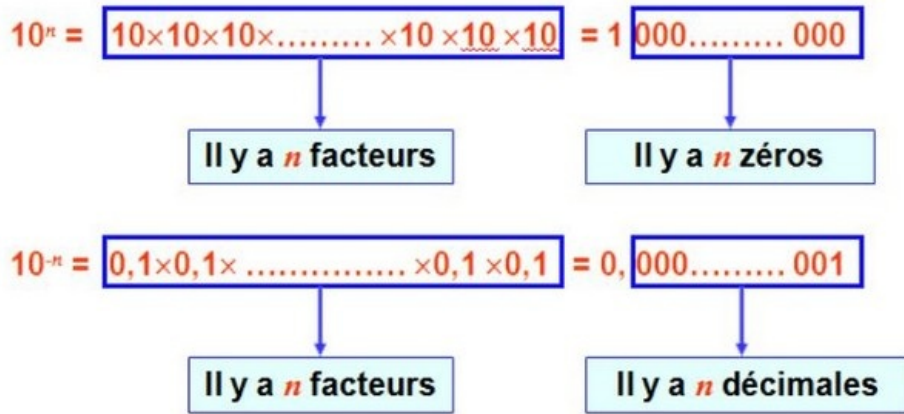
$10^n = 10 \times 10 \times 10 \times \ldots\ldots\ldots \times 10 \times 10 \times 10 = 1\,000\ldots\ldots\ldots 000$

Il y a $n$ facteurs

Il y a $n$ zéros

$10^{-n} = 0,1 \times 0,1 \times \ldots\ldots\ldots\ldots\ldots \times 0,1 \times 0,1 = 0,000\ldots\ldots\ldots 001$

Il y a $n$ facteurs

Il y a $n$ décimales